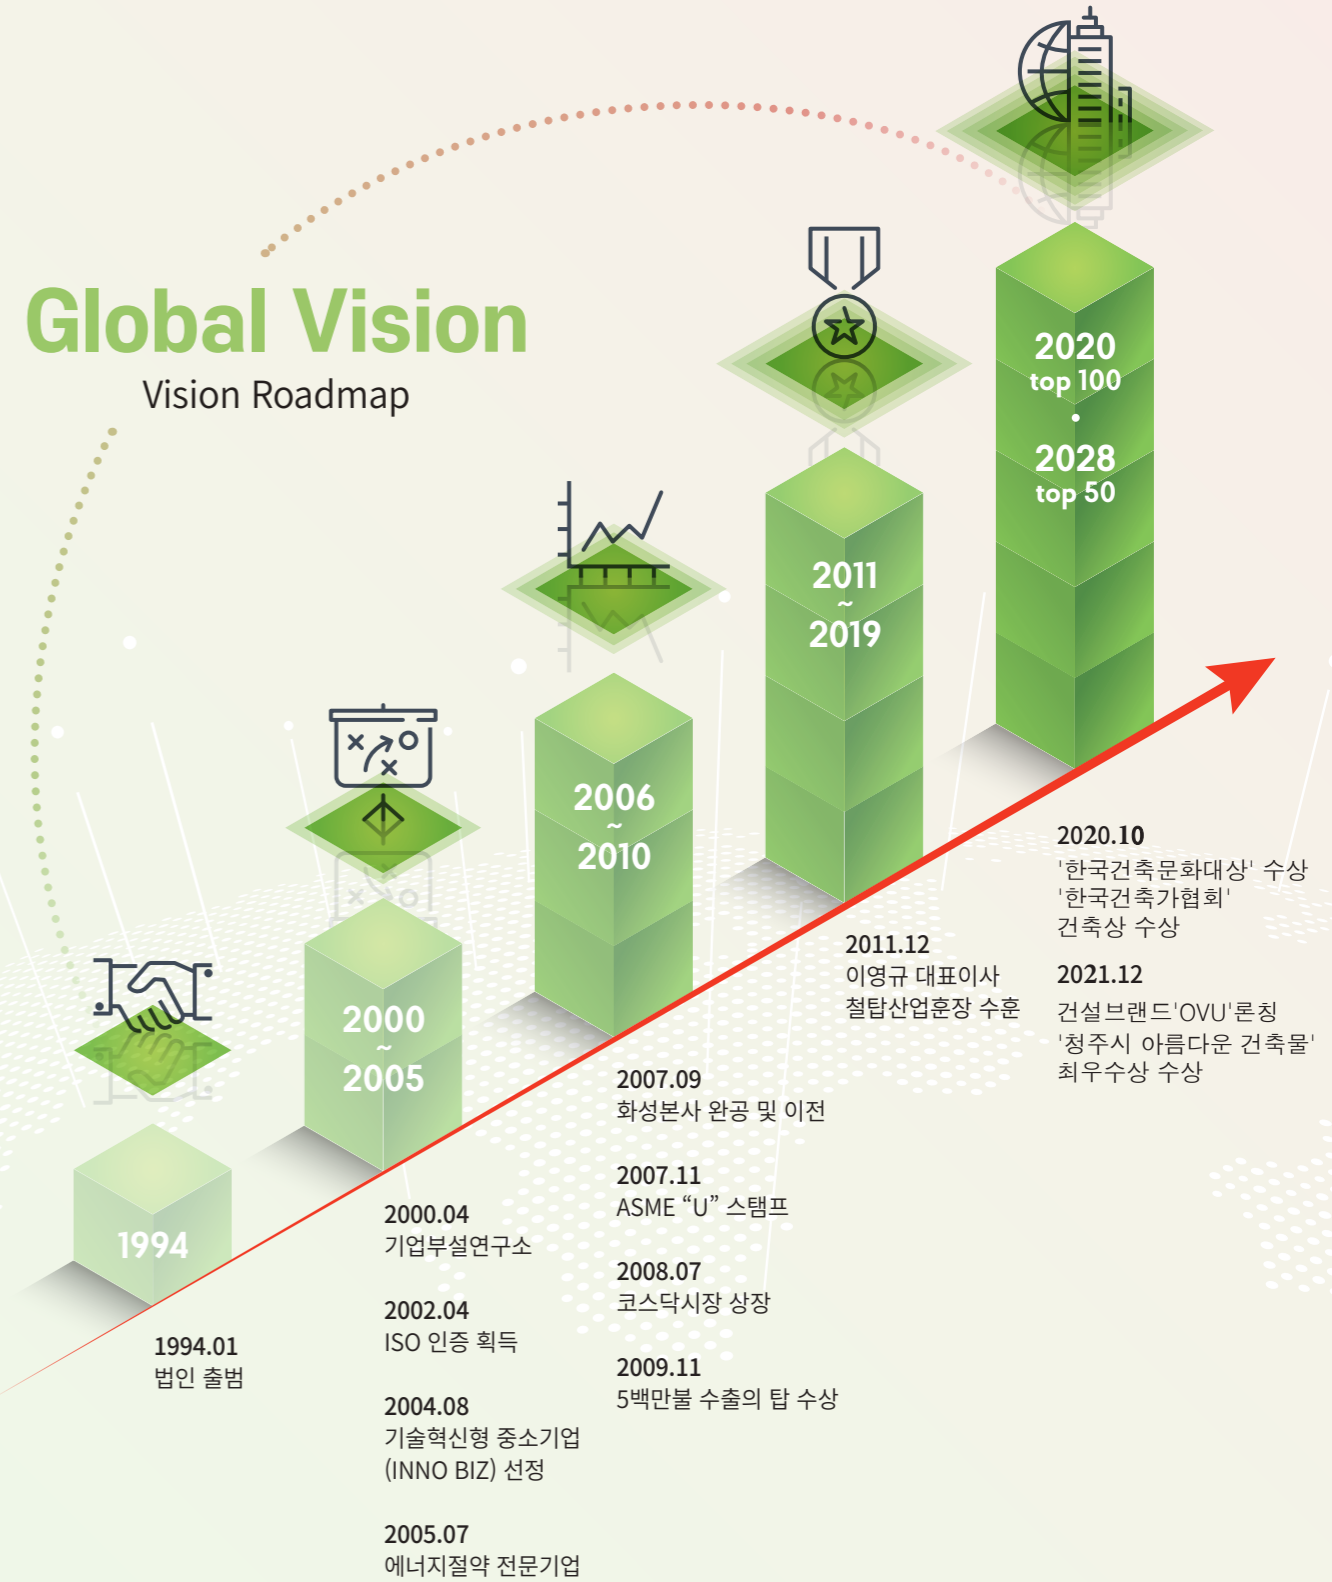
Global Vision
Vision Roadmap

1994

2000
~
2005

2006
~
2010

2011
~
2019

2020
top 100
•
2028
top 50

1994.01
법인 출범

2000.04
기업부설연구소

2002.04
ISO 인증 획득

2004.08
기술혁신형 중소기업 (INNO BIZ) 선정

2005.07
에너지절약 전문기업

2007.09
화성본사 완공 및 이전

2007.11
ASME “U” 스탬프

2008.07
코스닥시장 상장

2009.11
5백만불 수출의 탑 수상

2011.12
이영규 대표이사 철탑산업훈장 수훈

2020.10
'한국건축문화대상' 수상
'한국건축가협회' 건축상 수상

2021.12
건설브랜드'OVU'론칭
'청주시 아름다운 건축물' 최우수상 수상